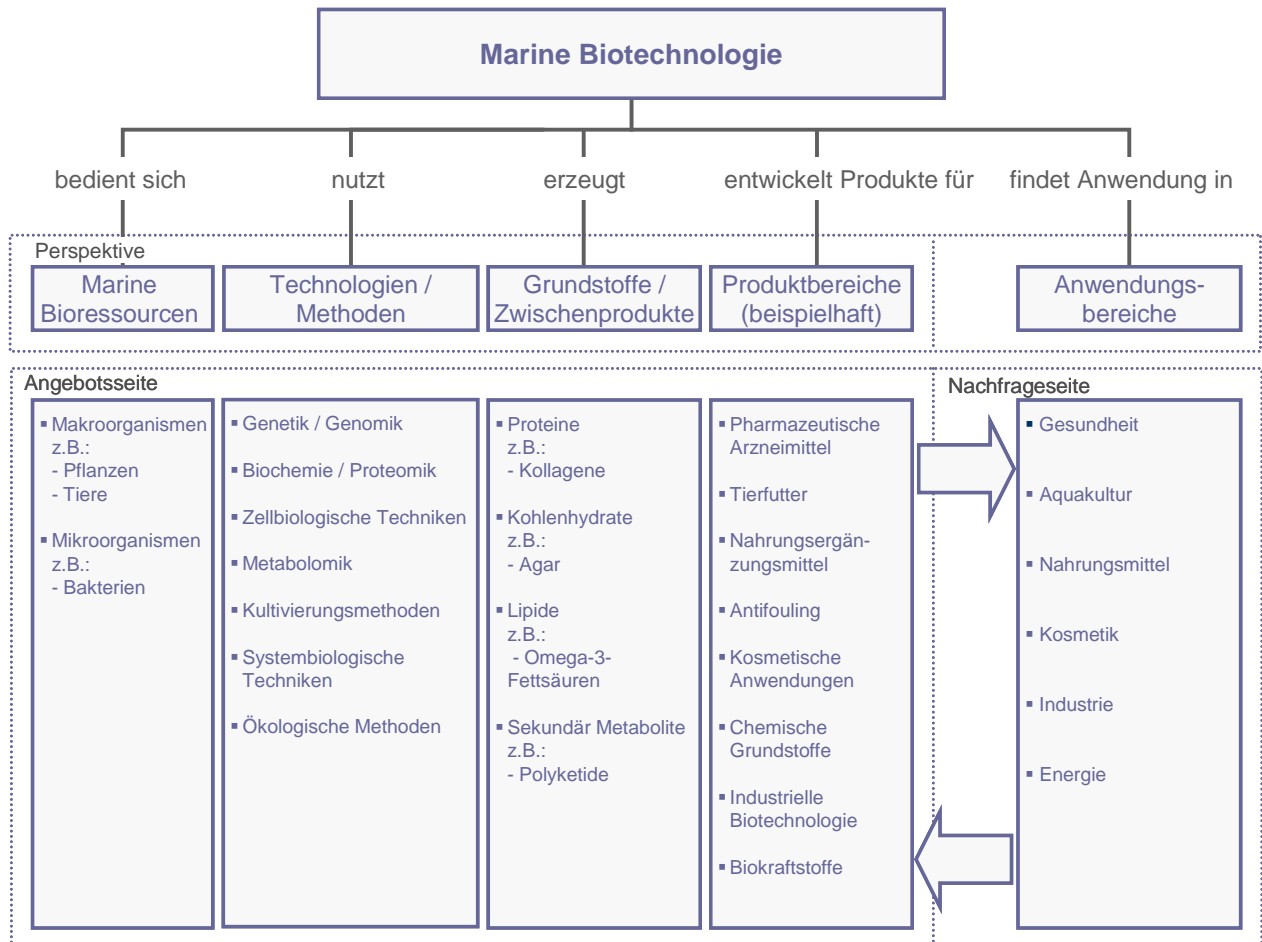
Marine Biotechnologie

bedient sich

nutzt

erzeugt

entwickelt Produkte für

findet Anwendung in

Perspektive

Marine Bioressourcen

Technologien / Methoden

Grundstoffe / Zwischenprodukte

Produktbereiche (beispielhaft)

Anwendungsbereiche

Angebotsseite

▪ Makroorganismen z.B.:
- Pflanzen
- Tiere

▪ Mikroorganismen z.B.:
- Bakterien

▪ Genetik / Genomik

▪ Biochemie / Proteomik

▪ Zellbiologische Techniken

▪ Metabolomik

▪ Kultivierungsmethoden

▪ Systembiologische Techniken

▪ Ökologische Methoden

▪ Proteine z.B.:
- Kollagene

▪ Kohlenhydrate z.B.:
- Agar

▪ Lipide z.B.:
- Omega-3-Fettsäuren

▪ Sekundär Metabolite z.B.:
- Polyketide

▪ Pharmazeutische Arzneimittel

▪ Tierfutter

▪ Nahrungsergänzungsmittel

▪ Antifouling

▪ Kosmetische Anwendungen

▪ Chemische Grundstoffe

▪ Industrielle Biotechnologie

▪ Biokraftstoffe

Nachfrageseite

▪ Gesundheit

▪ Aquakultur

▪ Nahrungsmittel

▪ Kosmetik

▪ Industrie

▪ Energie